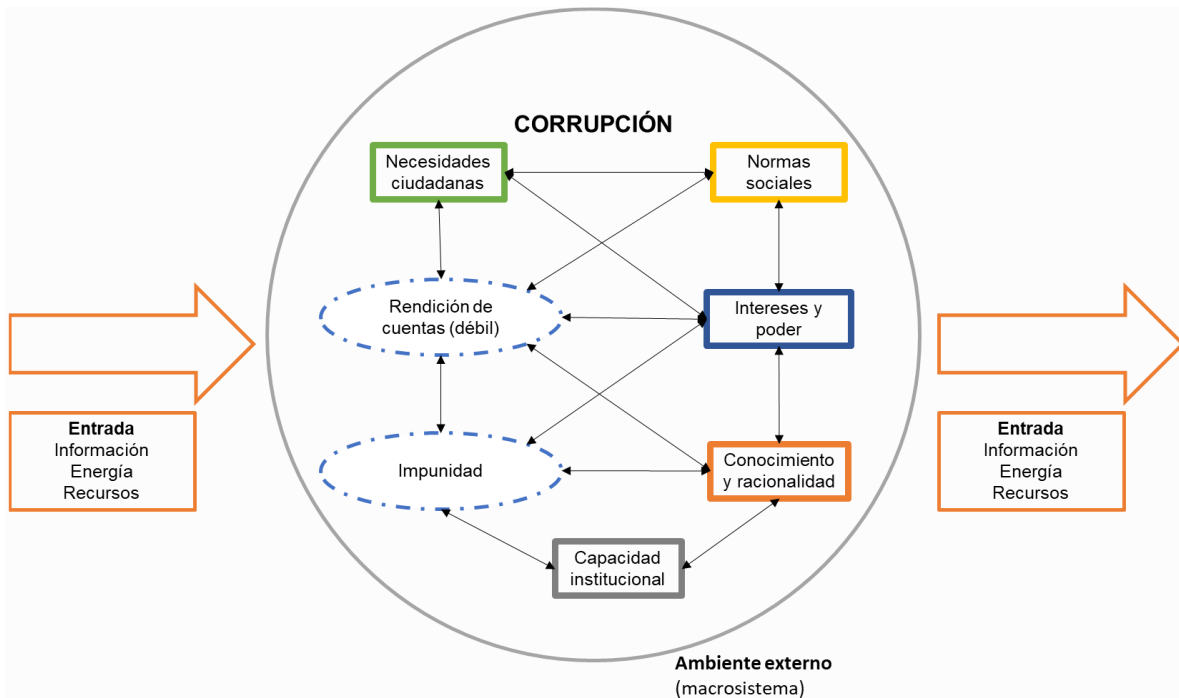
CORRUPCIÓN

Necesidades ciudadanas

Normas sociales

Rendición de cuentas (débil)

Intereses y poder

Impunidad

Conocimiento y racionalidad

Capacidad institucional

Entrada
Información
Energía
Recursos

Entrada
Información
Energía
Recursos

Ambiente externo
(macrosistema)